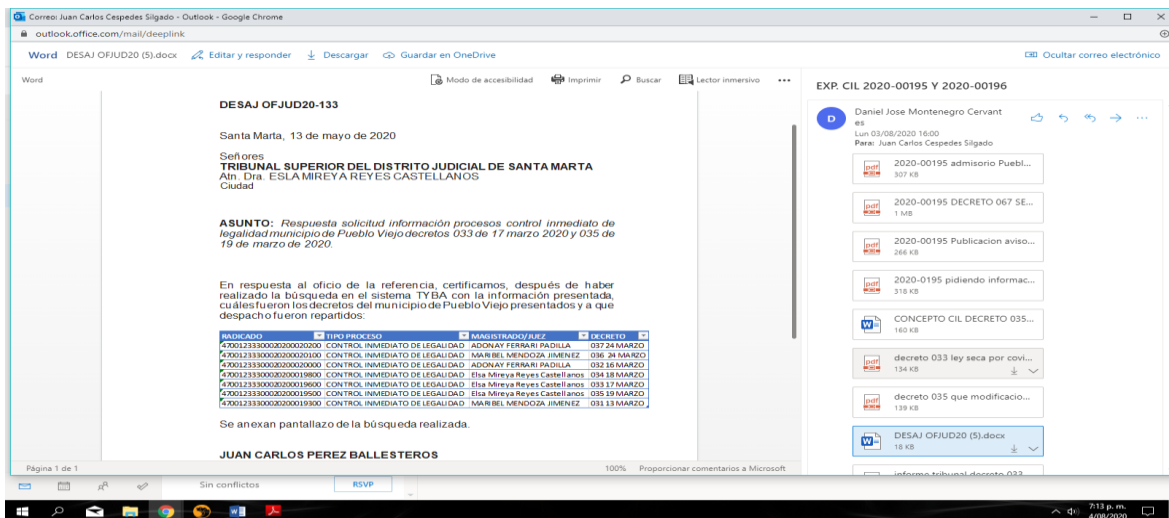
Correo: Juan Carlos Cespedes Silgado - Outlook - Google Chrome

outlook.office.com/mail/deeplink

Word DESAJ OFJUD20 (5).docx Editar y responder Descargar Guardar en OneDrive

Ocultar correo electrónico

Word

Modo de accesibilidad Imprimir Buscar Lector inmersivo ···

DESAJ OFJUD20-133

Santa Marta, 13 de mayo de 2020

Señores
TRIBUNAL SUPERIOR DEL DISTRITO JUDICIAL DE SANTA MARTA
Atn. Dra. ESLA MIREYA REYES CASTELLANOS
Ciudad

ASUNTO: Respuesta solicitud información procesos control inmediato de legalidad municipio de Pueblo Viejo decretos 033 de 17 marzo 2020 y 035 de 19 de marzo de 2020.

En respuesta al oficio de la referencia, certificamos, después de haber realizado la búsqueda en el sistema TYBA con la información presentada, cuáles fueron los decretos del municipio de Pueblo Viejo presentados y a que despacho fueron repartidos:

| RADICADO | TIPO PROCESO | MAGISTRADO/JUEZ | DECRETO |
|---|---|---|---|
| 47001233300020200020200 | CONTROL INMEDIATO DE LEGALIDAD | ADONAY FERRARI PADILLA | 037 24 MARZO |
| 47001233300020200020100 | CONTROL INMEDIATO DE LEGALIDAD | MARIBEL MENDOZA JIMENEZ | 036 24 MARZO |
| 47001233300020200020000 | CONTROL INMEDIATO DE LEGALIDAD | ADONAY FERRARI PADILLA | 032 16 MARZO |
| 47001233300020200019800 | CONTROL INMEDIATO DE LEGALIDAD | Elsa Mireya Reyes Castellanos | 034 18 MARZO |
| 47001233300020200019600 | CONTROL INMEDIATO DE LEGALIDAD | Elsa Mireya Reyes Castellanos | 033 17 MARZO |
| 47001233300020200019500 | CONTROL INMEDIATO DE LEGALIDAD | Elsa Mireya Reyes Castellanos | 035 19 MARZO |
| 47001233300020200019300 | CONTROL INMEDIATO DE LEGALIDAD | MARIBEL MENDOZA JIMENEZ | 031 13 MARZO |

Se anexan pantallazo de la búsqueda realizada.

JUAN CARLOS PEREZ BALLESTEROS

Página 1 de 1

100% Proporcionar comentarios a Microsoft

EXP. CIL 2020-00195 Y 2020-00196

D Daniel Jose Montenegro Cervantes
Lun 03/08/2020 16:00
Para: Juan Carlos Cespedes Silgado

2020-00195 admisorio Puebl... 307 KB
2020-00195 DECRETO 067 SE... 1 MB
2020-00195 Publicacion aviso... 266 KB
2020-0195 pidiendo informac... 318 KB
CONCEPTO CIL DECRETO 035... 160 KB
decreto 033 ley seca por covi... 134 KB
decreto 035 que modificacio... 139 KB
DESAJ OFJUD20 (5).docx 18 KB
informe tribunal decreto 033...

Sin conflictos RSVP

7:13 p. m. 4/08/2020